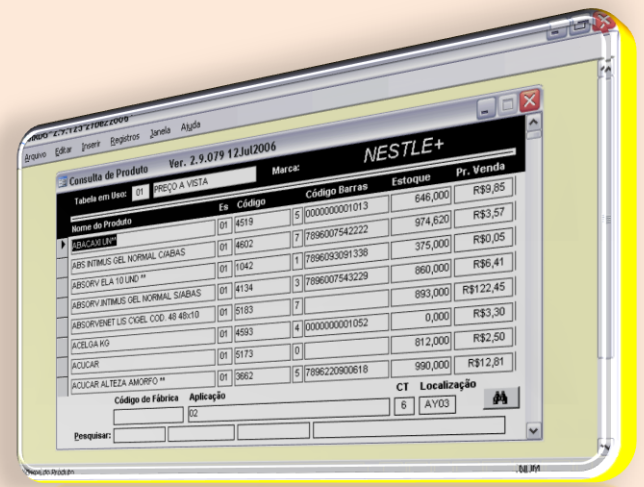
Arquivo Editar Inserir Registros Janela Ajuda

Consulta de Produto Ver. 2.9.079 12Jul2006 Marca: NESTLE+

Tabela em Uso: 01 PREÇO A VISTA

| Nome do Produto | Es | Código | | Código Barras | Estoque | Pr. Venda |
|---|---|---|---|---|---|---|
| ABACAXI UN** | 01 | 4519 | 5 | 0000000001013 | 646,000 | R$9,85 |
| ABS INTIMUS GEL NORMAL C/ABAS | 01 | 4602 | 7 | 7896007542222 | 974,620 | R$3,57 |
| ABSORV ELA 10 UND ** | 01 | 1042 | 1 | 7896093091338 | 375,000 | R$0,05 |
| ABSORV.INTIMUS GEL NORMAL S/ABAS | 01 | 4134 | 3 | 7896007543229 | 860,000 | R$6,41 |
| ABSORVENET LIS C/GEL COD. 48 48x10 | 01 | 5183 | 7 | | 893,000 | R$122,45 |
| ACELGA KG | 01 | 4593 | 4 | 0000000001052 | 0,000 | R$3,30 |
| ACUCAR | 01 | 5173 | 0 | | 812,000 | R$2,50 |
| ACUCAR ALTEZA AMORFO ** | 01 | 3662 | 5 | 7896220900618 | 990,000 | R$12,81 |

Código de Fábrica Aplicação CT Localização
02 6 AY03

Pesquisar: